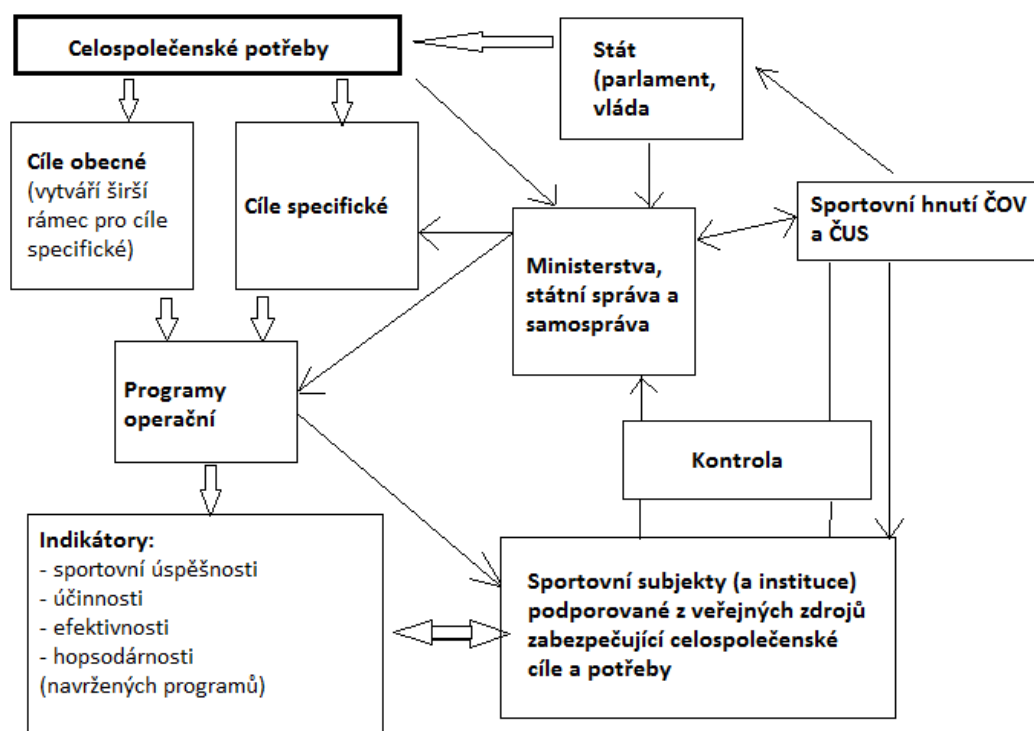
Celospolečenské potřeby

Stát (parlament, vláda

Cíle obecné (vytváří širší rámec pro cíle specifické)

Cíle specifické

Sportovní hnutí ČOV a ČUS

Ministerstva, státní správa a samospráva

Programy operační

Kontrola

Indikátory:
- sportovní úspěšnosti
- účinnosti
- efektivnosti
- hopsodárnosti
(navržených programů)

Sportovní subjekty (a instituce) podporované z veřejných zdrojů zabezpečující celospolečenské cíle a potřeby